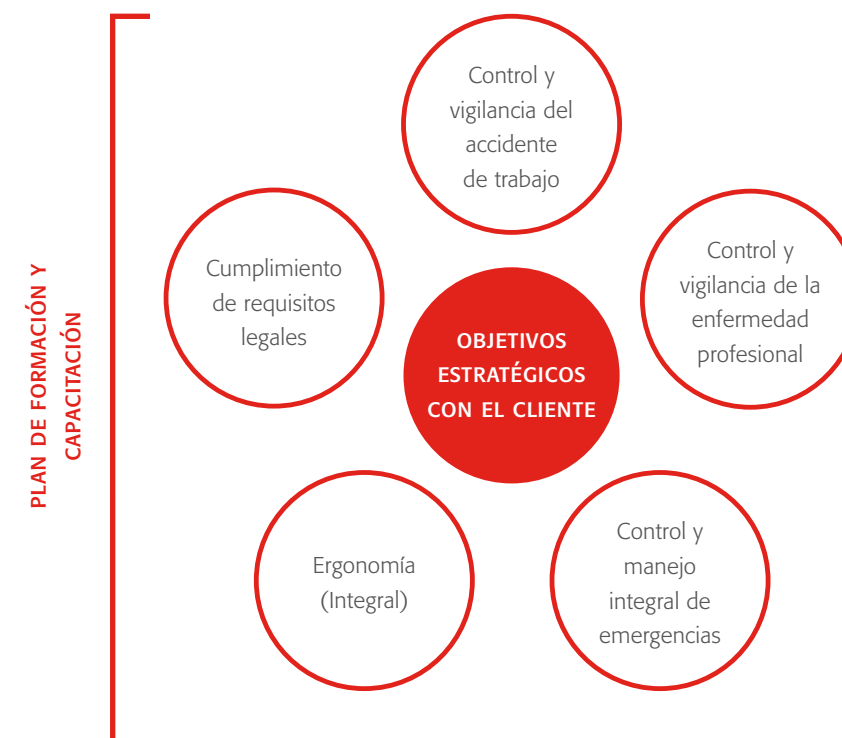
PLAN DE FORMACIÓN Y CAPACITACIÓN

Control y vigilancia del accidente de trabajo

Cumplimiento de requisitos legales

OBJETIVOS ESTRATÉGICOS CON EL CLIENTE

Control y vigilancia de la enfermedad profesional

Ergonomía (Integral)

Control y manejo integral de emergencias